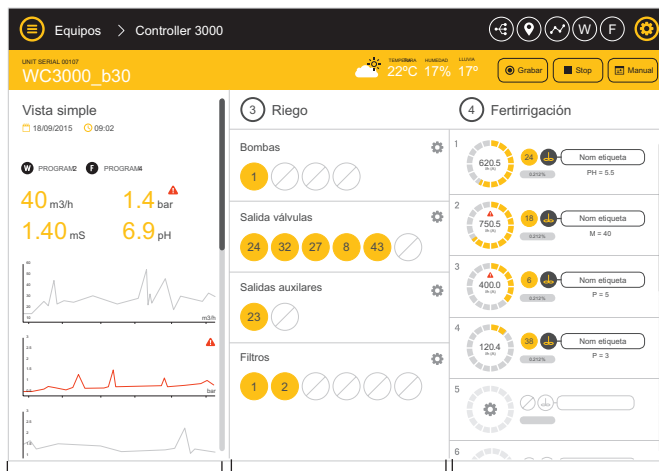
Equipos > Controller 3000

W F

UNIT SERIAL 00107
WC3000_b30

TEMPERATURA 22ºC HUMEDAD 17% LLUVIA 17º

Grabar Stop Manual

Vista simple
18/09/2015 09:02

W PROGRAM2 F PROGRAM4

40 m3/h 1.4 bar
1.40 mS 6.9 pH

m3/h

bar

3 Riego

Bombas
1

Salida válvulas
24 32 27 8 43

Salidas auxilares
23

Filtros
1 2

4 Fertirrigación

1
620.5
24 Nom etiqueta
PH = 5.5

2
750.5
18 Nom etiqueta
M = 40

3
400.0
6 Nom etiqueta
P = 5

4
120.4
38 Nom etiqueta
P = 3

5

6